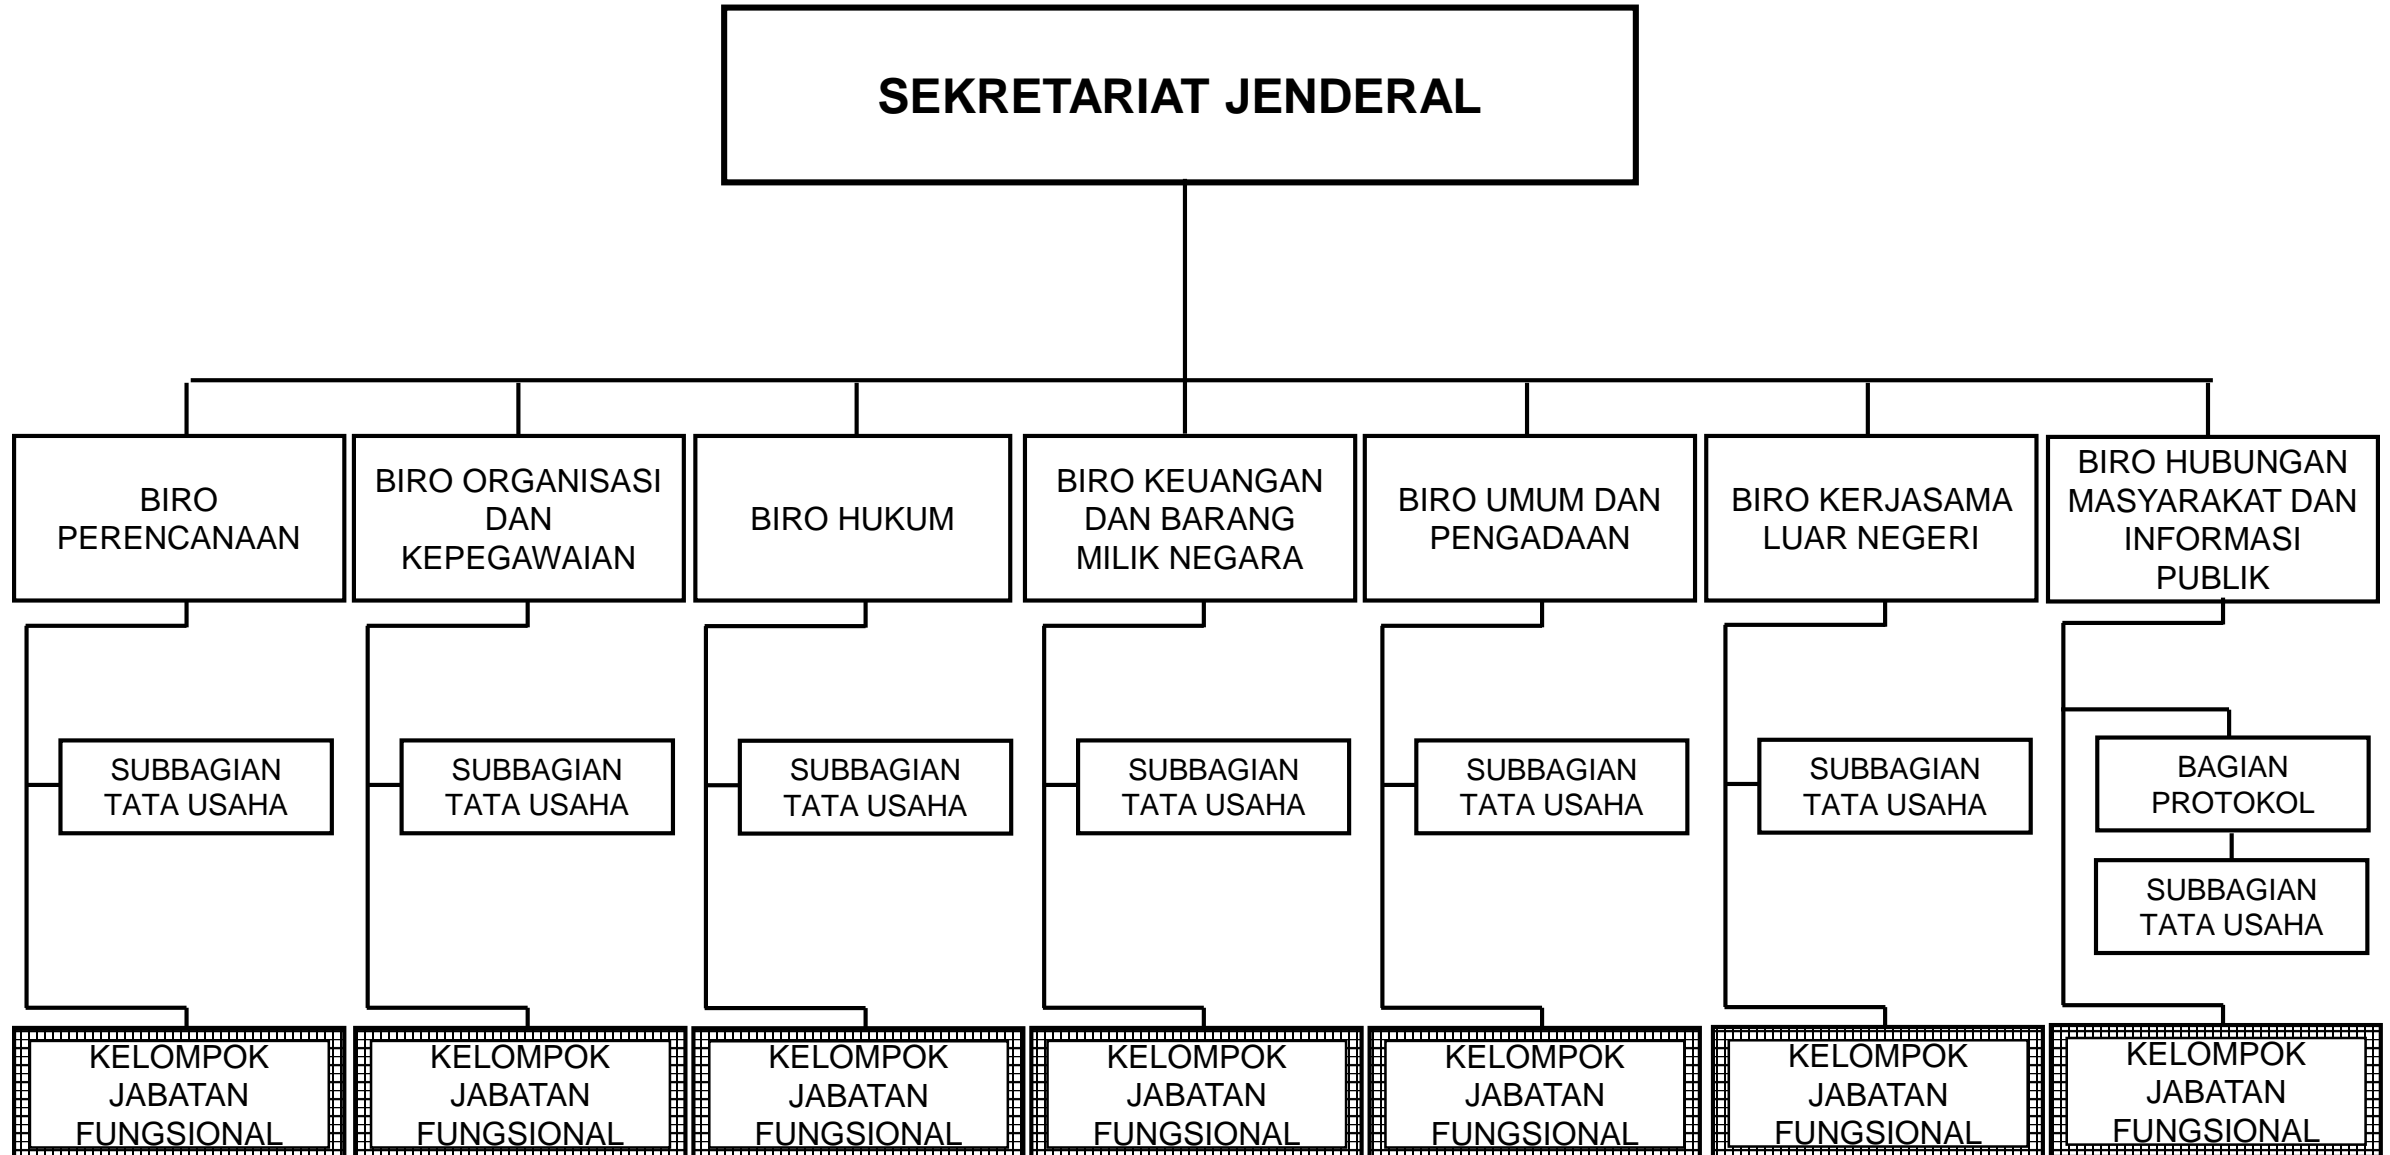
SEKRETARIAT JENDERAL

BIRO PERENCANAAN

SUBBAGIAN TATA USAHA

KELOMPOK JABATAN FUNGSIONAL

BIRO ORGANISASI DAN KEPEGAWAIAN

SUBBAGIAN TATA USAHA

KELOMPOK JABATAN FUNGSIONAL

BIRO HUKUM

SUBBAGIAN TATA USAHA

KELOMPOK JABATAN FUNGSIONAL

BIRO KEUANGAN DAN BARANG MILIK NEGARA

SUBBAGIAN TATA USAHA

KELOMPOK JABATAN FUNGSIONAL

BIRO UMUM DAN PENGADAAN

SUBBAGIAN TATA USAHA

KELOMPOK JABATAN FUNGSIONAL

BIRO KERJASAMA LUAR NEGERI

SUBBAGIAN TATA USAHA

KELOMPOK JABATAN FUNGSIONAL

BIRO HUBUNGAN MASYARAKAT DAN INFORMASI PUBLIK

BAGIAN PROTOKOL

SUBBAGIAN TATA USAHA

KELOMPOK JABATAN FUNGSIONAL